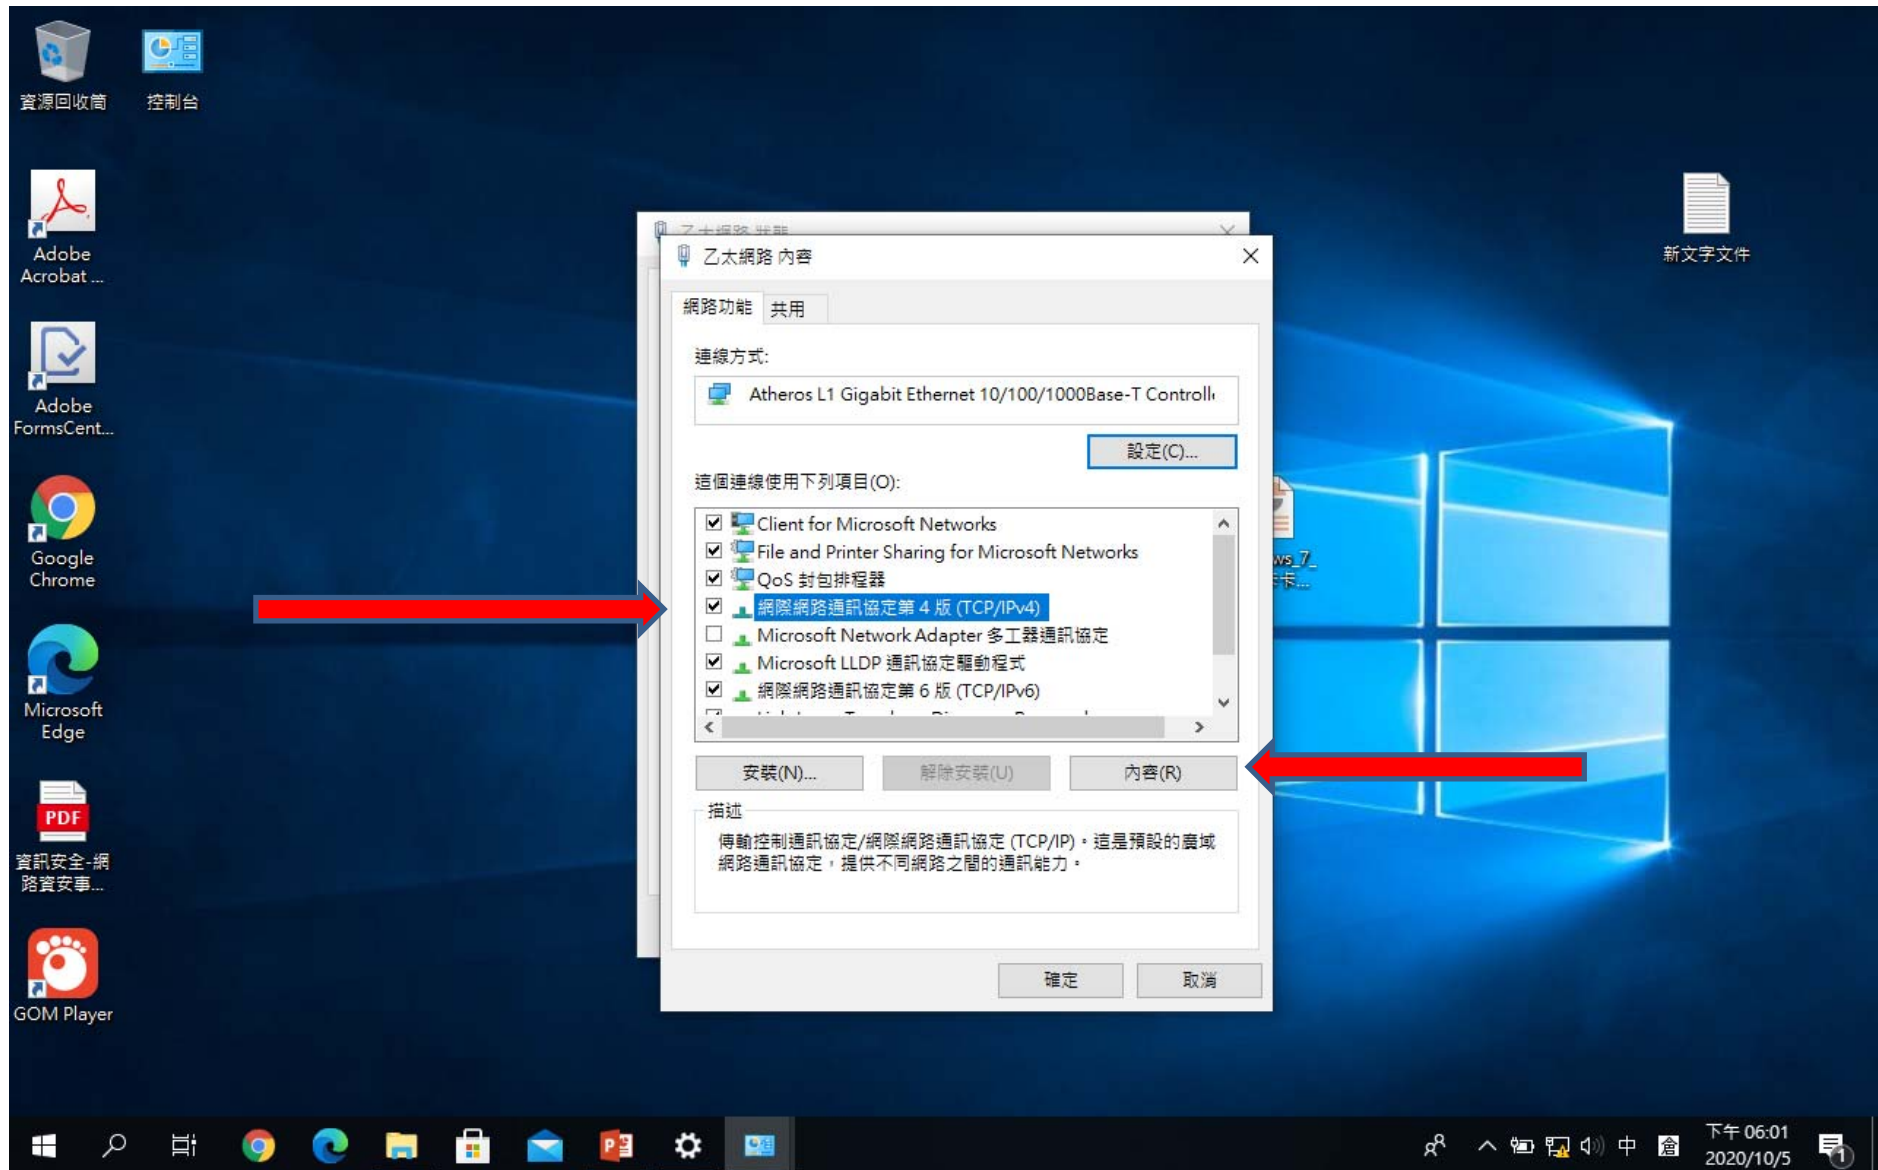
資源回收筒

控制台

Adobe Acrobat ...

Adobe FormsCent...

Google Chrome

Microsoft Edge

PDF
資訊安全-網路資安事...

GOM Player

新文字文件

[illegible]ws_7_ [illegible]卡...

乙太網路 內容

網路功能 共用

連線方式:

Atheros L1 Gigabit Ethernet 10/100/1000Base-T Controll

設定(C)...

這個連線使用下列項目(O):

☑ Client for Microsoft Networks
☑ File and Printer Sharing for Microsoft Networks
☑ QoS 封包排程器
☑ 網際網路通訊協定第 4 版 (TCP/IPv4)
☐ Microsoft Network Adapter 多工器通訊協定
☑ Microsoft LLDP 通訊協定驅動程式
☑ 網際網路通訊協定第 6 版 (TCP/IPv6)

安裝(N)... 解除安裝(U) 內容(R)

描述

傳輸控制通訊協定/網際網路通訊協定 (TCP/IP)。這是預設的廣域網路通訊協定，提供不同網路之間的通訊能力。

確定 取消

中

下午 06:01
2020/10/5